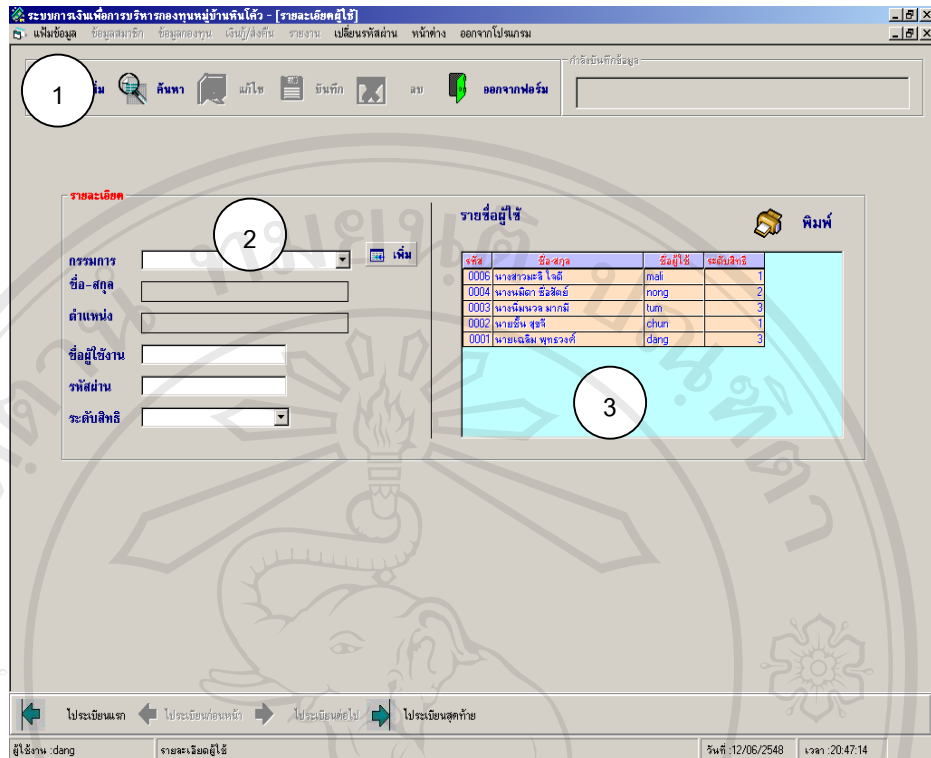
ระบบการเงินเพื่อการบริหารกองทุนหมู่บ้านหินโค้ว - [รายละเอียดผู้ใช้]

แฟ้มข้อมูล ข้อมูลสมาชิก ข้อมูลกองทุน เงินกู้/ส่งคืน รายงาน เปลี่ยนรหัสผ่าน หน้าต่าง ออกจากโปรแกรม

1

เพิ่ม ค้นหา แก้ไข บันทึก ลบ ออกจากฟอร์ม

กำลังบันทึกข้อมูล

รายละเอียด

2

กรรมการ เพิ่ม

ชื่อ-สกุล

ตำแหน่ง

ชื่อผู้ใช้งาน

รหัสผ่าน

ระดับสิทธิ

รายชื่อผู้ใช้

พิมพ์

| รหัส | ชื่อ-สกุล | ชื่อผู้ใช้ | ระดับสิทธิ |
|---|---|---|---|
| 0006 | นางสาวมะลิ ใจดี | mali | 1 |
| 0004 | นางนงลักษณ์ ซื่อสัตย์ | nong | 2 |
| 0003 | นางพิมพวล มากมี | tum | 3 |
| 0002 | นายชื่น สุขจี | chun | 1 |
| 0001 | นายเฉลิม พุทธวงศ์ | dang | 3 |

3

ไประเบียนแรก ไประเบียนก่อนหน้า ไประเบียนต่อไป ไประเบียนสุดท้าย

ผู้ใช้งาน :dang รายละเอียดผู้ใช้ วันที่ :12/06/2548 เวลา :20:47:14